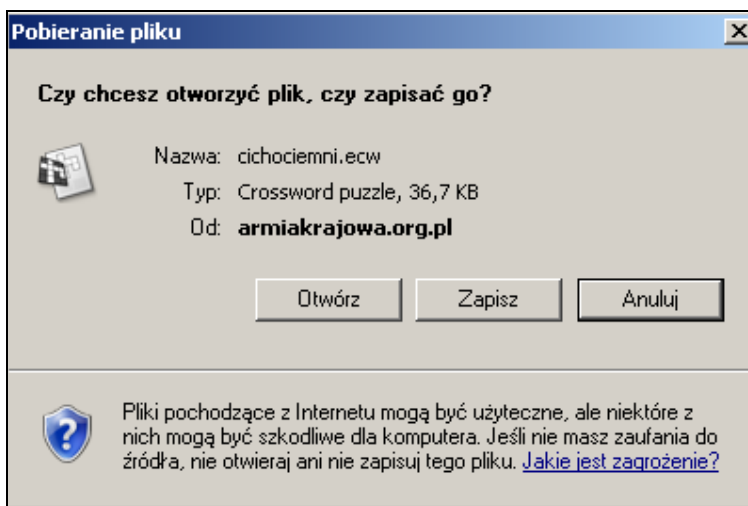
Pobieranie pliku

Czy chcesz otworzyć plik, czy zapisać go?

Nazwa: cichociemni.ecw

Typ: Crossword puzzle, 36,7 KB

Od: armiakrajowa.org.pl

Otwórz

Zapisz

Anuluj

Pliki pochodzące z Internetu mogą być użyteczne, ale niektóre z nich mogą być szkodliwe dla komputera. Jeśli nie masz zaufania do źródła, nie otwieraj ani nie zapisuj tego pliku. Jakie jest zagrożenie?